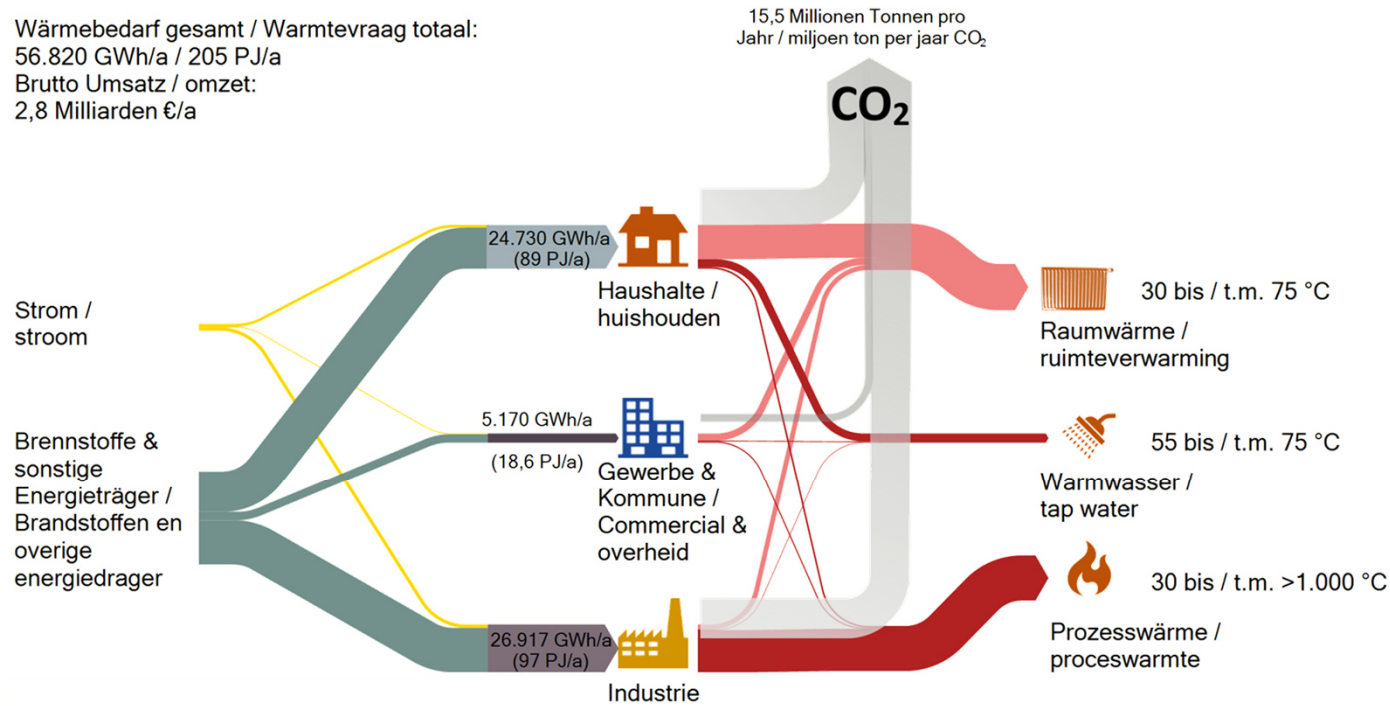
Wärmebedarf gesamt / Warmtevraag totaal:
56.820 GWh/a / 205 PJ/a
Brutto Umsatz / omzet:
2,8 Milliarden €/a

15,5 Millionen Tonnen pro Jahr / miljoen ton per jaar $CO_2$

$CO_2$

Strom / stroom

Brennstoffe & sonstige Energieträger / Brandstoffen en overige energiedrager

24.730 GWh/a (89 PJ/a)

Haushalte / huishouden

5.170 GWh/a

(18,6 PJ/a)

Gewerbe & Kommune / Commercial & overheid

26.917 GWh/a (97 PJ/a)

Industrie

30 bis / t.m. 75 °C

Raumwärme / ruimteverwarming

55 bis / t.m. 75 °C

Warmwasser / tap water

30 bis / t.m. >1.000 °C

Prozesswärme / proceswarmte